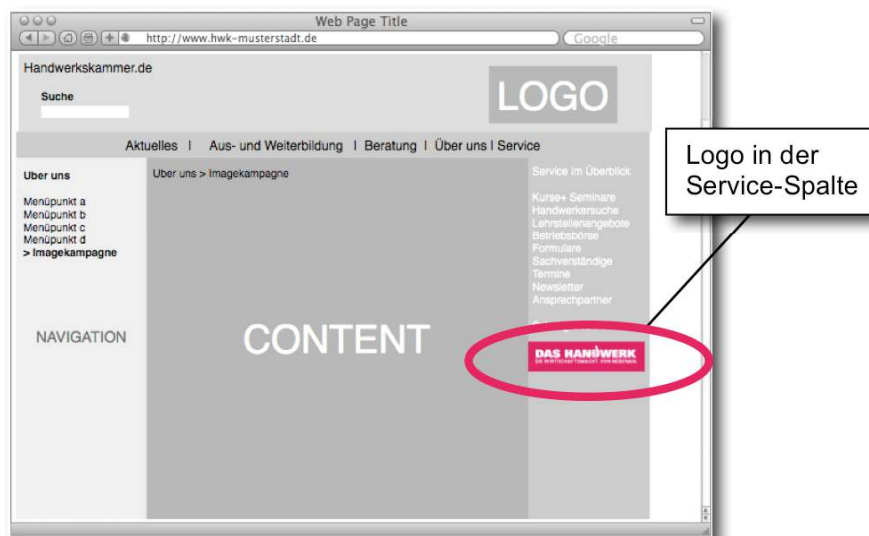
Web Page Title

http://www.hwk-musterstadt.de

Google

Handwerkskammer.de

Suche

LOGO

Aktuelles I Aus- und Weiterbildung I Beratung I Über uns I Service

Uber uns

Menüpunkt a
Menüpunkt b
Menüpunkt c
Menüpunkt d
> Imagekampagne

NAVIGATION

Uber uns > Imagekampagne

CONTENT

Service im Überblick

Kurse+ Seminare
Handwerkersuche
Lehrstellenangebote
Betriebsbörse
Formulare
Sachverständige
Termine
Newsletter
Ansprechpartner

DAS HANDWERK
DIE WIRTSCHAFTSMACHT. VON NEBENAN.

Logo in der Service-Spalte